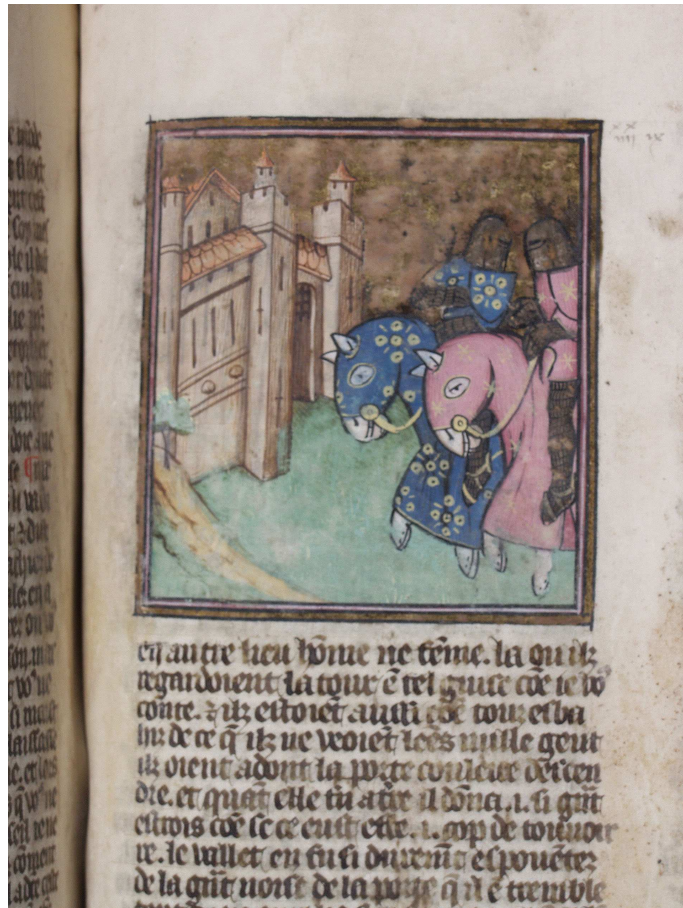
en autre lieu hõme ne feme. la ou il regardoient la tour ẽ tel guise cõe ie vo conte. ⁊ il estoient aussi cõe tout esba his de ce q̃ il ne veoiẽt leẽs nulle gent il oient adont la porte couleice descen dre. et quãt elle fu aval il dõna .i. si grãt escrois cõe se ce eust este .i. cop de tonnoir re. le vallet en fu si durement espouẽtez de la grãt noise de la porte q̃l e tremble